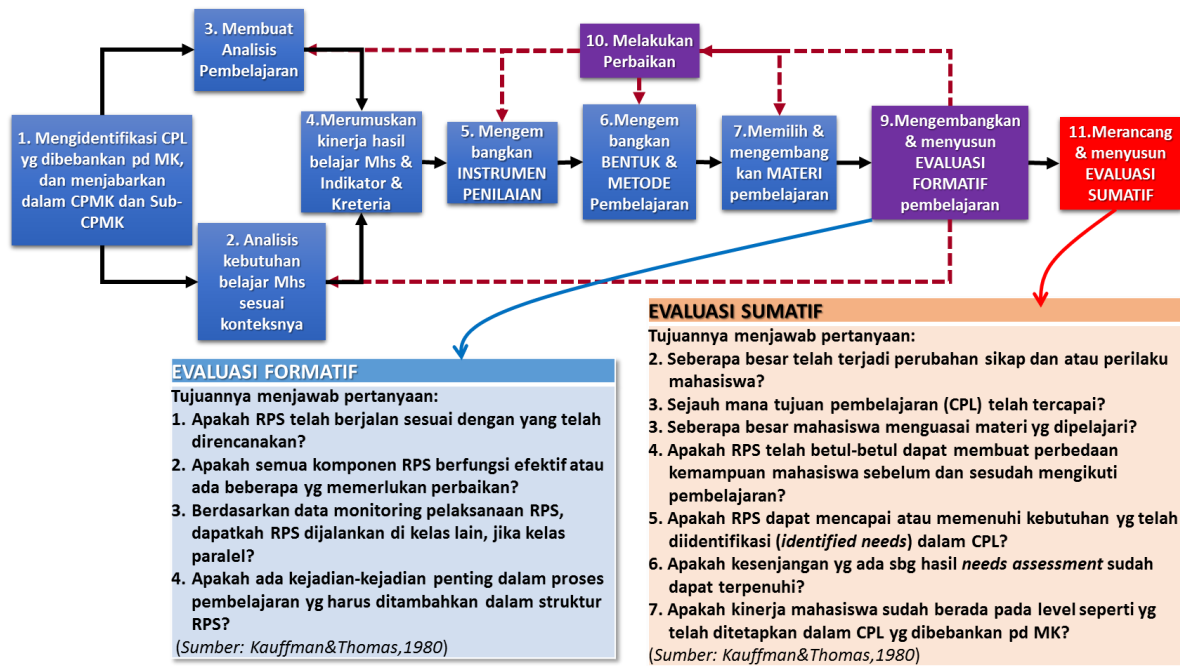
1. Mengidentifikasi CPL yg dibebankan pd MK, dan menjabarkan dalam CPMK dan Sub-CPMK

3. Membuat Analisis Pembelajaran

2. Analisis kebutuhan belajar Mhs sesuai konteksnya

4.Merumuskan kinerja hasil belajar Mhs & Indikator & Kreteria

5. Mengembangkan INSTRUMEN PENILAIAN

10. Melakukan Perbaikan

6.Mengembangkan BENTUK & METODE Pembelajaran

7.Memilih & mengembangkan MATERI pembelajaran

9.Mengembangkan & menyusun EVALUASI FORMATIF pembelajaran

11.Merancang & menyusun EVALUASI SUMATIF

EVALUASI FORMATIF

Tujuannya menjawab pertanyaan:
1. Apakah RPS telah berjalan sesuai dengan yang telah direncanakan?
2. Apakah semua komponen RPS berfungsi efektif atau ada beberapa yg memerlukan perbaikan?
3. Berdasarkan data monitoring pelaksanaan RPS, dapatkah RPS dijalankan di kelas lain, jika kelas paralel?
4. Apakah ada kejadian-kejadian penting dalam proses pembelajaran yg harus ditambahkan dalam struktur RPS?
(Sumber: Kauffman&Thomas,1980)

EVALUASI SUMATIF

Tujuannya menjawab pertanyaan:
2. Seberapa besar telah terjadi perubahan sikap dan atau perilaku mahasiswa?
3. Sejauh mana tujuan pembelajaran (CPL) telah tercapai?
3. Seberapa besar mahasiswa menguasai materi yg dipelajari?
4. Apakah RPS telah betul-betul dapat membuat perbedaan kemampuan mahasiswa sebelum dan sesudah mengikuti pembelajaran?
5. Apakah RPS dapat mencapai atau memenuhi kebutuhan yg telah diidentifikasi (identified needs) dalam CPL?
6. Apakah kesenjangan yg ada sbg hasil needs assessment sudah dapat terpenuhi?
7. Apakah kinerja mahasiswa sudah berada pada level seperti yg telah ditetapkan dalam CPL yg dibebankan pd MK?
(Sumber: Kauffman&Thomas,1980)